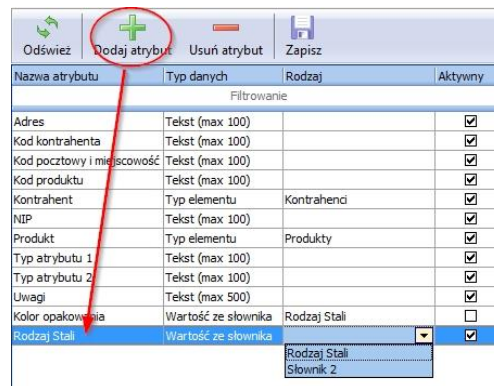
Odśwież Dodaj atrybut Usuń atrybut Zapisz

| Nazwa atrybutu | Typ danych | Rodzaj | Aktywny |
|---|---|---|---|
| Filtrowanie | | | |
| Adres | Tekst (max 100) | | ☑ |
| Kod kontrahenta | Tekst (max 100) | | ☑ |
| Kod pocztowy i miejscowość | Tekst (max 100) | | ☑ |
| Kod produktu | Tekst (max 100) | | ☑ |
| Kontrahent | Typ elementu | Kontrahenci | ☑ |
| NIP | Tekst (max 100) | | ☑ |
| Produkt | Typ elementu | Produkty | ☑ |
| Typ atrybutu 1 | Tekst (max 100) | | ☑ |
| Typ atrybutu 2 | Tekst (max 100) | | ☑ |
| Uwagi | Tekst (max 500) | | ☑ |
| Kolor opakowania | Wartość ze słownika | Rodzaj Stali | ☐ |
| Rodzaj Stali | Wartość ze słownika | | ☑ |

Rodzaj Stali
Słownik 2